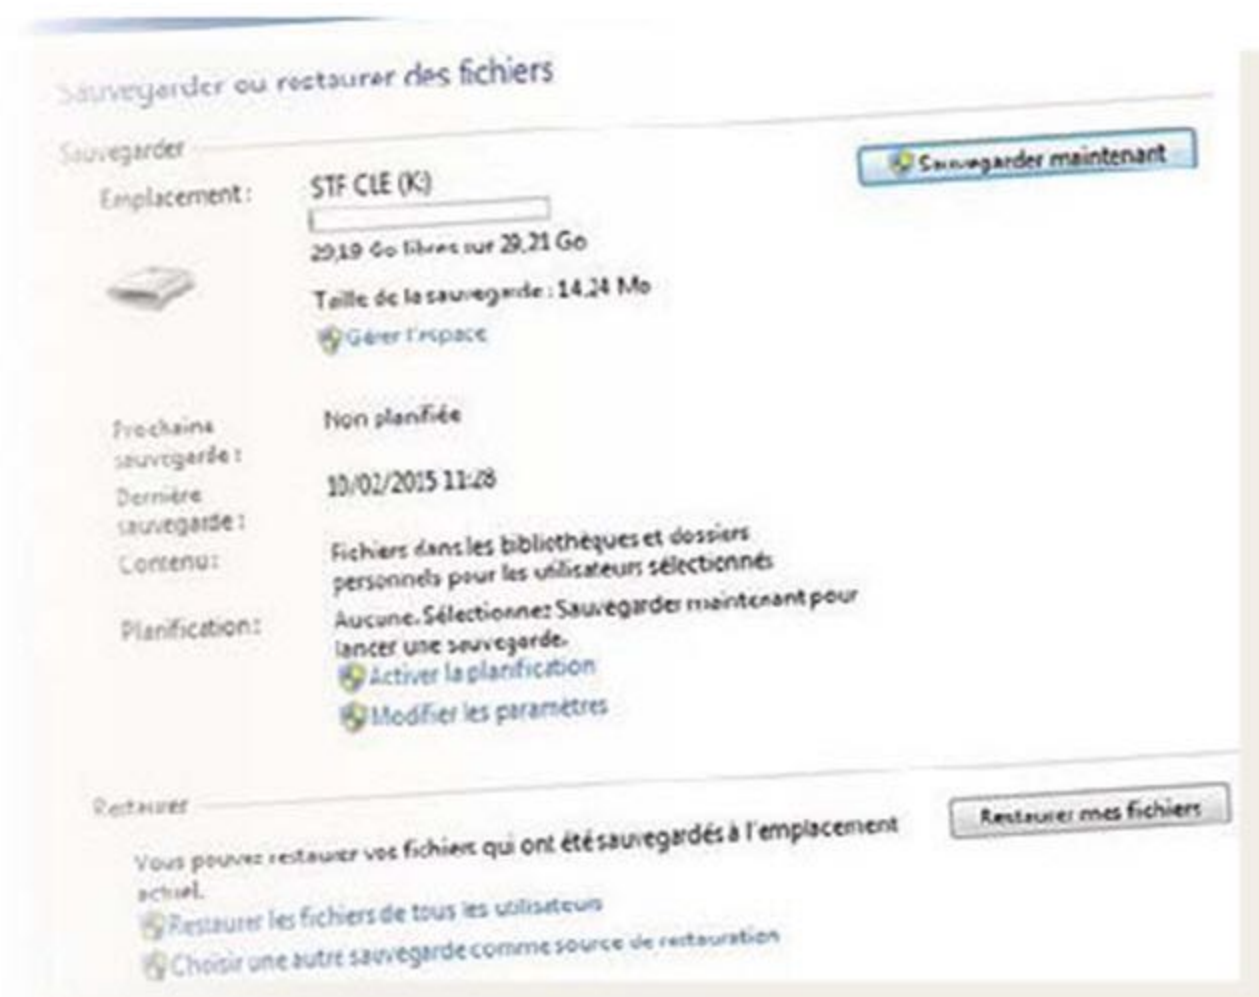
Sauvegarder ou restaurer des fichiers

Sauvegarder

Sauvegarder maintenant

Emplacement :

STF CLE (K:)

29,19 Go libres sur 29,21 Go

Taille de la sauvegarde : 14,24 Mo

Gérer l'espace

Prochaine sauvegarde :

Non planifiée

Dernière sauvegarde :

10/02/2015 11:28

Contenu :

Fichiers dans les bibliothèques et dossiers personnels pour les utilisateurs sélectionnés

Planification :

Aucune. Sélectionnez Sauvegarder maintenant pour lancer une sauvegarde.

Activer la planification

Modifier les paramètres

Restaurer

Restaurer mes fichiers

Vous pouvez restaurer vos fichiers qui ont été sauvegardés à l'emplacement actuel.

Restaurer les fichiers de tous les utilisateurs

Choisir une autre sauvegarde comme source de restauration